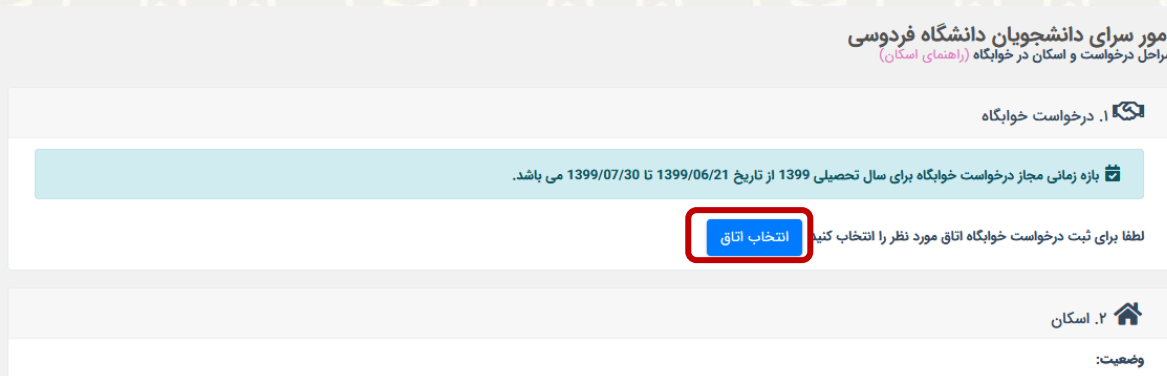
مور سرای دانشجویان دانشگاه فردوسی
مراحل درخواست و اسکان در خوابگاه (راهنمای اسکان)

۱. درخواست خوابگاه

بازه زمانی مجاز درخواست خوابگاه برای سال تحصیلی 1399 از تاریخ 1399/06/21 تا 1399/07/30 می باشد.

لطفا برای ثبت درخواست خوابگاه اتاق مورد نظر را انتخاب کنید

انتخاب اتاق

۲. اسکان

وضعیت: